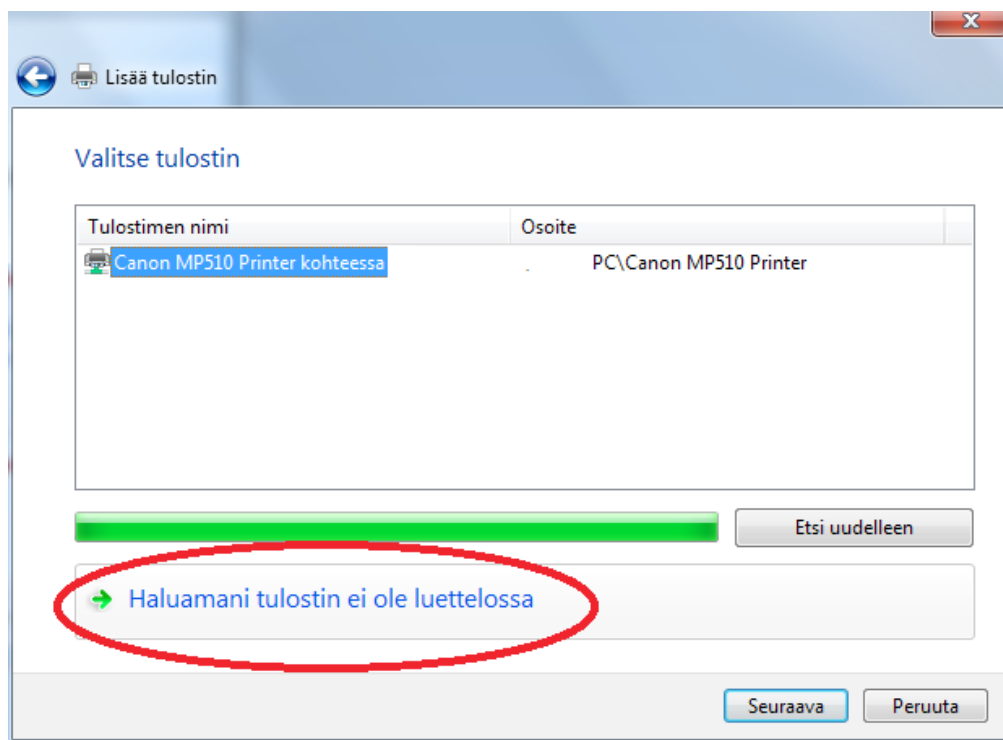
Lisää tulostin

Valitse tulostin

| Tulostimen nimi | Osoite |
|---|---|
| Canon MP510 Printer kohteessa | PC\Canon MP510 Printer |

Etsi uudelleen

Haluamani tulostin ei ole luettelossa

Seuraava Peruuta